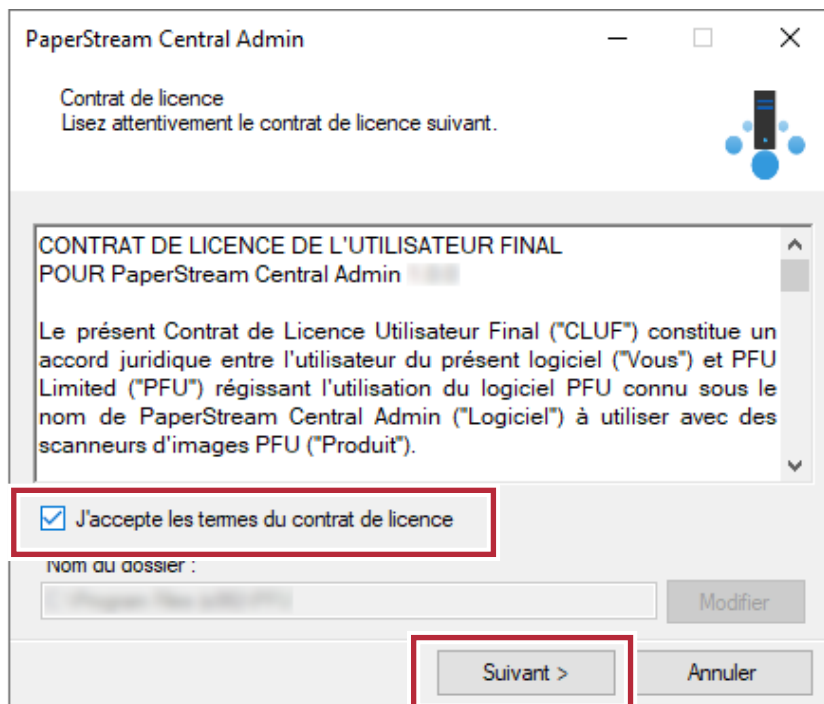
PaperStream Central Admin

Contrat de licence
Lisez attentivement le contrat de licence suivant.

CONTRAT DE LICENCE DE L'UTILISATEUR FINAL
POUR PaperStream Central Admin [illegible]

Le présent Contrat de Licence Utilisateur Final ("CLUF") constitue un accord juridique entre l'utilisateur du présent logiciel ("Vous") et PFU Limited ("PFU") régissant l'utilisation du logiciel PFU connu sous le nom de PaperStream Central Admin ("Logiciel") à utiliser avec des scanneurs d'images PFU ("Produit").

J'accepte les termes du contrat de licence

Nom du dossier :
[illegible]

Modifier

Suivant >
Annuler